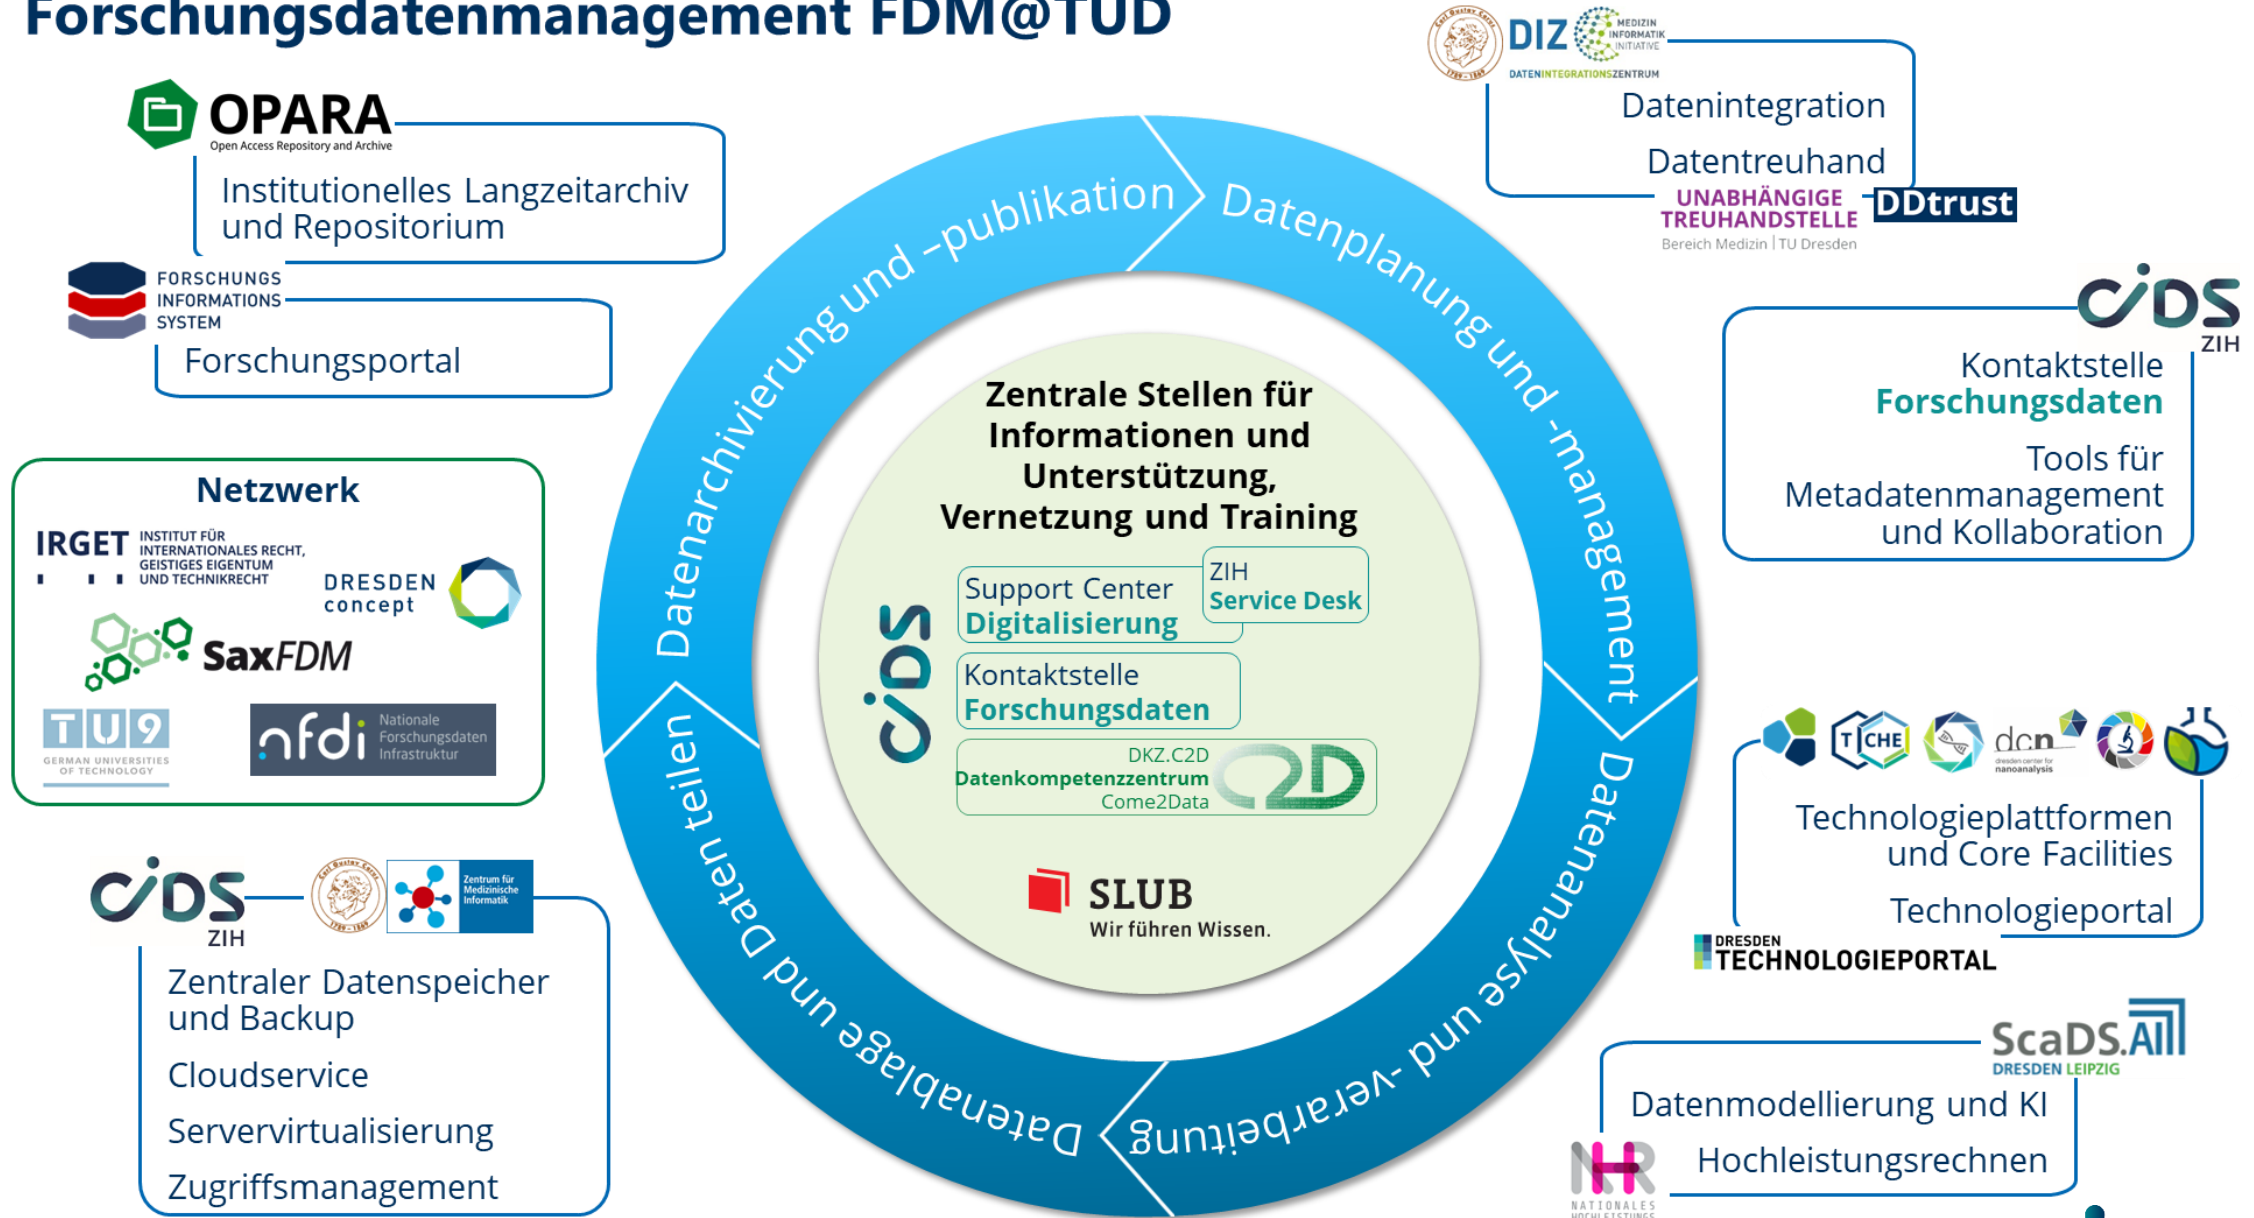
Forschungsdatenmanagement FDM@TUD

OPARA
Open Access Repository and Archive
Institutionelles Langzeitarchiv und Repositorium

FORSCHUNGS INFORMATIONS SYSTEM
Forschungsportal

Netzwerk
IRGET INSTITUT FÜR INTERNATIONALES RECHT, GEISTIGES EIGENTUM UND TECHNIKRECHT
DRESDEN concept
SaxFDM
TU9 GERMAN UNIVERSITIES OF TECHNOLOGY
nfdi Nationale Forschungsdaten Infrastruktur

CIDS ZIH
Zentrum für Medizinische Informatik
Zentraler Datenspeicher und Backup
Cloudservice
Servervirtualisierung
Zugriffsmanagement

DIZ MEDIZIN INFORMATIK INITIATIVE
DATENINTEGRATIONSZENTRUM
Datenintegration
Datentreuhand
UNABHÄNGIGE TREUHANDSTELLE
Bereich Medizin | TU Dresden
DDtrust

CIDS ZIH
Kontaktstelle
Forschungsdaten
Tools für Metadatenmanagement und Kollaboration

T CHE
dcn dresden center for nanoanalysis
Technologieplattformen und Core Facilities
Technologieportal
DRESDEN TECHNOLOGIEPORTAL

ScaDS.AI DRESDEN LEIPZIG
Datenmodellierung und KI
Hochleistungsrechnen
NHR NATIONALES HOCHLEISTUNGS

Datenarchivierung und -publikation
Datenplanung und -management
Datenanalyse und -verarbeitung
Datenablage und Daten teilen

Zentrale Stellen für Informationen und Unterstützung, Vernetzung und Training
CIDS
Support Center Digitalisierung
ZIH Service Desk
Kontaktstelle Forschungsdaten
DKZ.C2D
Datenkompetenzzentrum
Come2Data
C2D
SLUB
Wir führen Wissen.